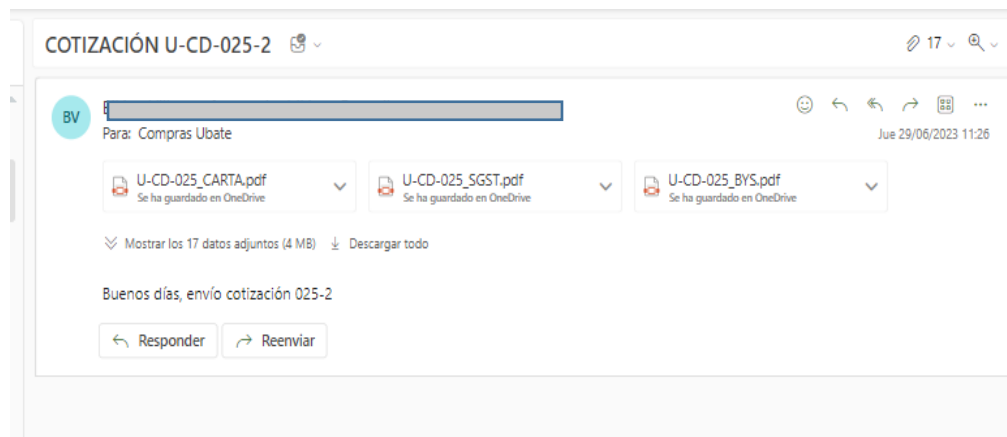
COTIZACIÓN U-CD-025-2

17

BV

B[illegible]

Para: Compras Ubate

Jue 29/06/2023 11:26

U-CD-025_CARTA.pdf
Se ha guardado en OneDrive

U-CD-025_SGST.pdf
Se ha guardado en OneDrive

U-CD-025_BYS.pdf
Se ha guardado en OneDrive

Mostrar los 17 datos adjuntos (4 MB) Descargar todo

Buenos días, envío cotización 025-2

Responder Reenviar